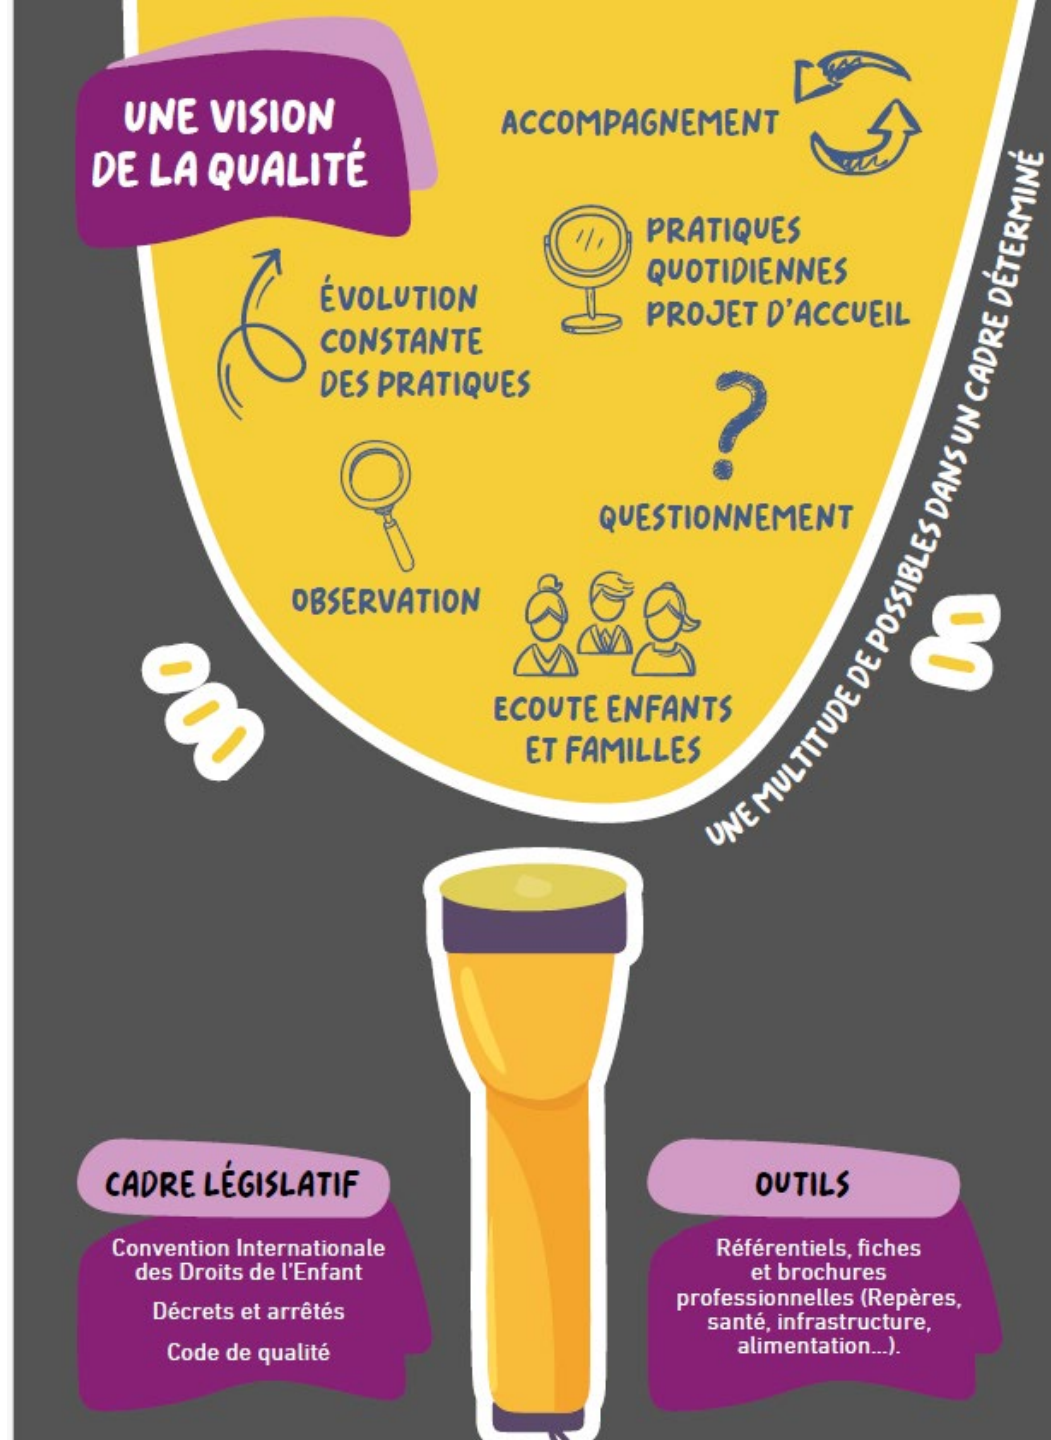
UNE VISION DE LA QUALITÉ

ACCOMPAGNEMENT

PRATIQUES QUOTIDIENNES PROJET D'ACCUEIL

ÉVOLUTION CONSTANTE DES PRATIQUES

QUESTIONNEMENT

OBSERVATION

ECOUTE ENFANTS ET FAMILLES

UNE MULTITUDE DE POSSIBLES DANS UN CADRE DÉTERMINÉ

CADRE LÉGISLATIF

Convention Internationale des Droits de l'Enfant

Décrets et arrêtés

Code de qualité

OUTILS

Référentiels, fiches et brochures professionnelles (Repères, santé, infrastructure, alimentation...).